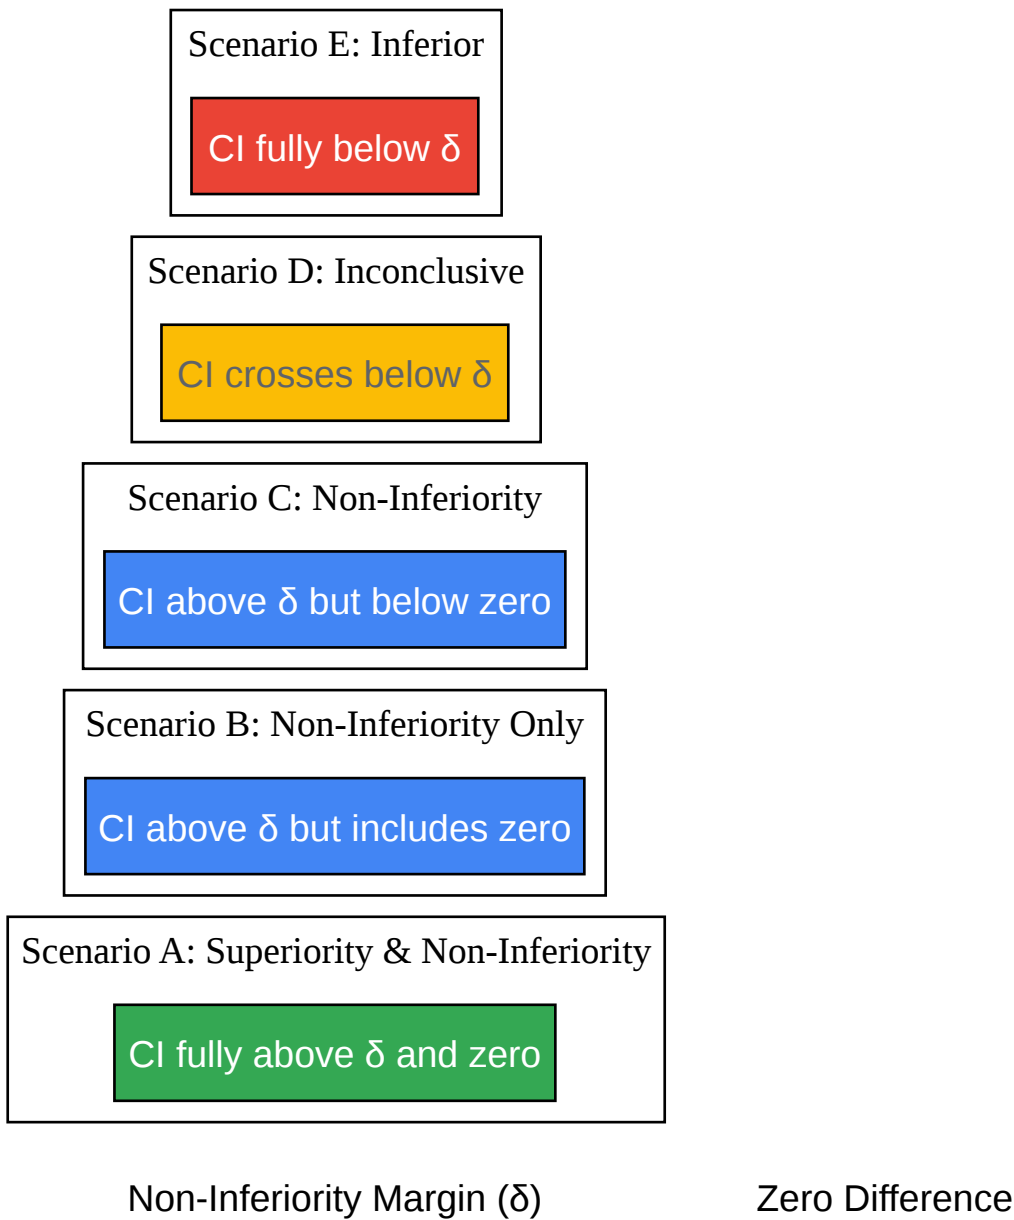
Scenario E: Inferior

CI fully below δ

Scenario D: Inconclusive

CI crosses below δ

Scenario C: Non-Inferiority

CI above δ but below zero

Scenario B: Non-Inferiority Only

CI above δ but includes zero

Scenario A: Superiority & Non-Inferiority

CI fully above δ and zero

Non-Inferiority Margin (δ)

Zero Difference